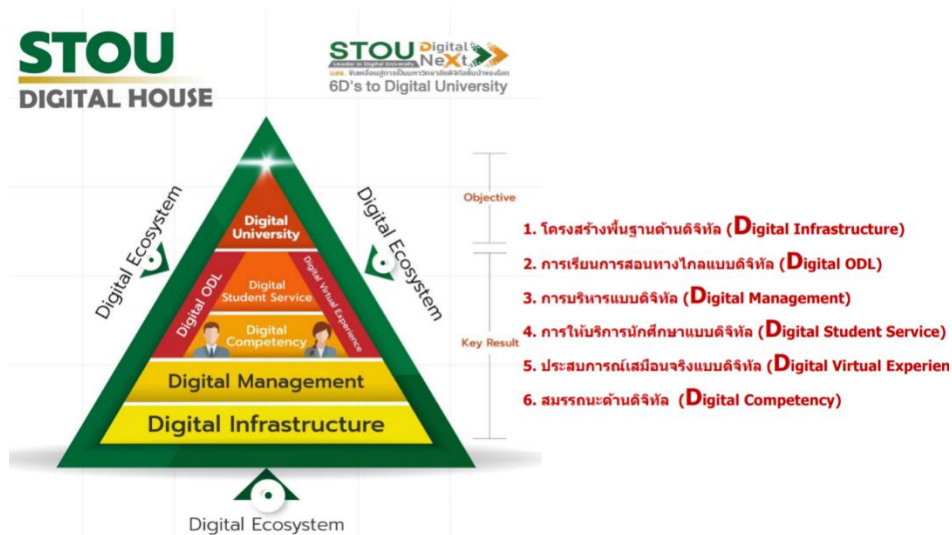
STOU DIGITAL HOUSE

STOU Digital NeXt
Leader in Digital University
มสธ. ขับเคลื่อนสู่การเป็นมหาวิทยาลัยดิจิทัลชั้นนำของโลก
6D's to Digital University

Digital University
Digital ODL
Digital Student Service
Digital Virtual Experience
Digital Competency
Digital Management
Digital Infrastructure

Digital Ecosystem
Digital Ecosystem
Digital Ecosystem

Objective
Key Result

1. โครงสร้างพื้นฐานด้านดิจิทัล (Digital Infrastructure)
2. การเรียนการสอนทางไกลแบบดิจิทัล (Digital ODL)
3. การบริหารแบบดิจิทัล (Digital Management)
4. การให้บริการนักศึกษาแบบดิจิทัล (Digital Student Service)
5. ประสบการณ์เสมือนจริงแบบดิจิทัล (Digital Virtual Experien
6. สมรรถนะด้านดิจิทัล (Digital Competency)